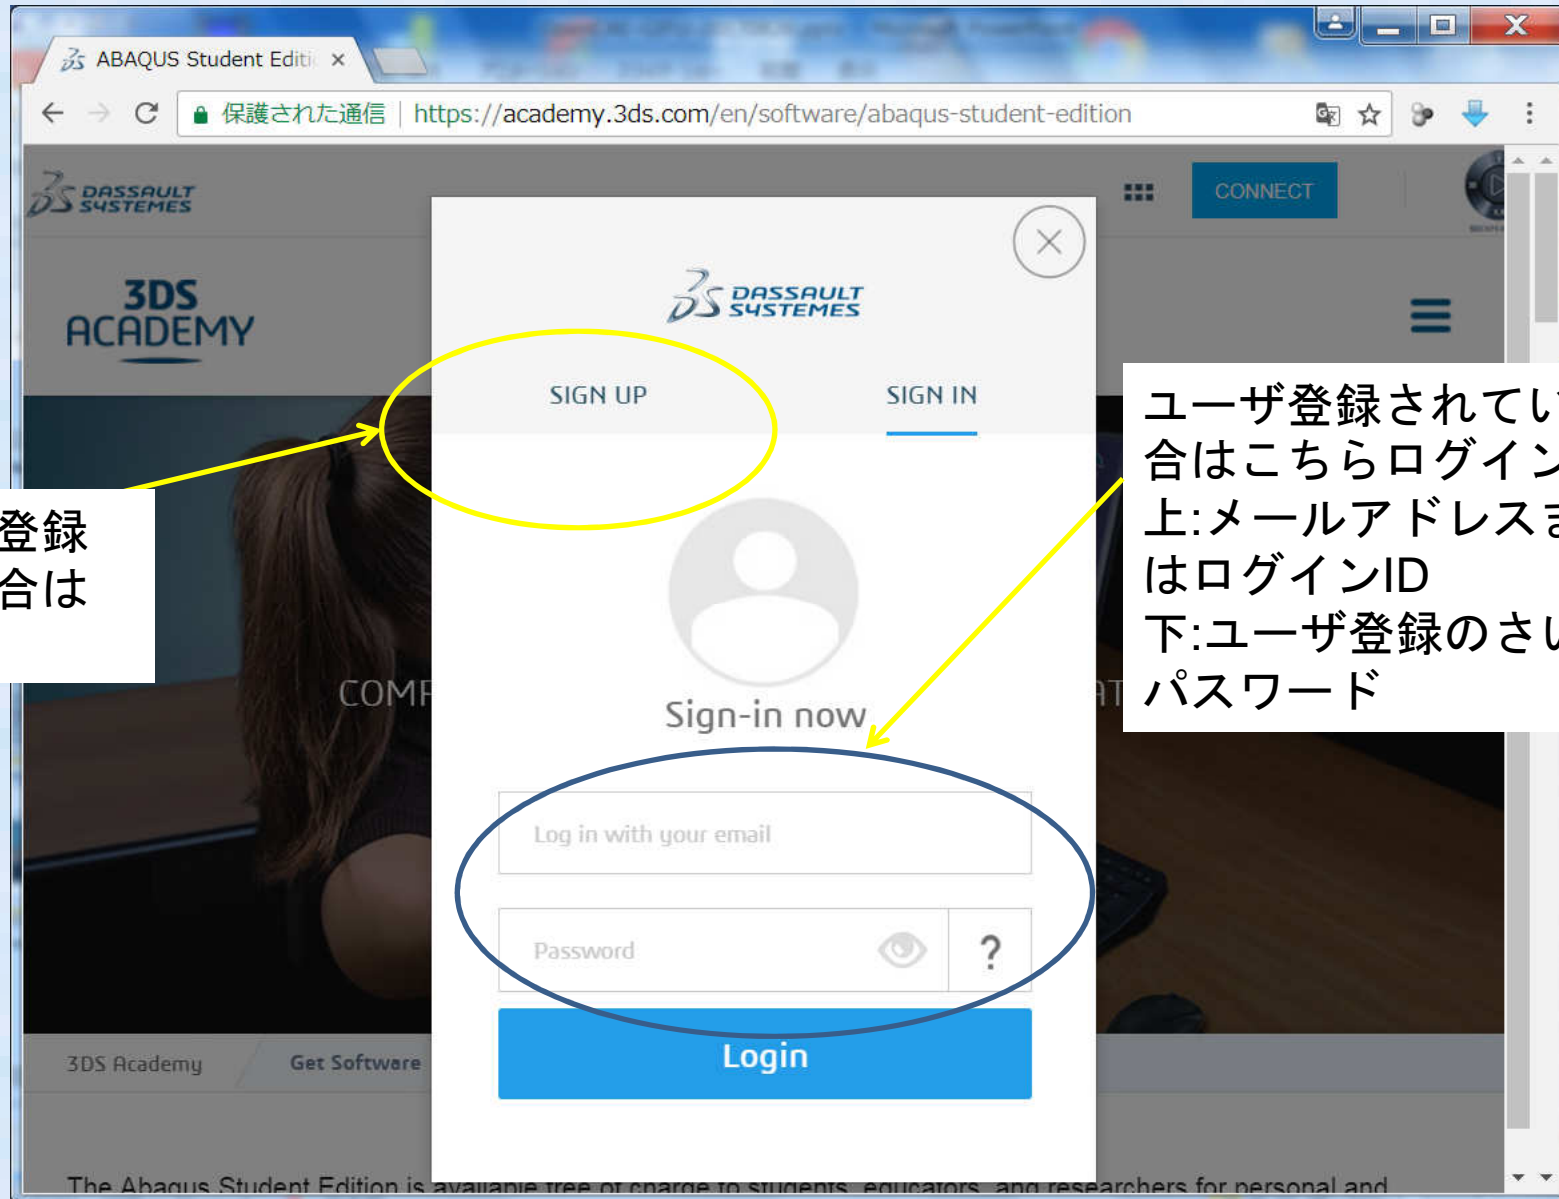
ABAQUS Student Editi ×

保護された通信 | https://academy.3ds.com/en/software/abaqus-student-edition

DASSAULT SYSTEMES

CONNECT

3DS ACADEMY

DASSAULT SYSTEMES

SIGN UP

SIGN IN

登録
合は

ユーザ登録されてい
合はこちらログイン
上:メールアドレスま
はログインID
下:ユーザ登録のさい
パスワード

COMP

Sign-in now

Log in with your email

Password

?

Login

3DS Academy

Get Software

The Abaqus Student Edition is available free of charge to students, educators, and researchers for personal and